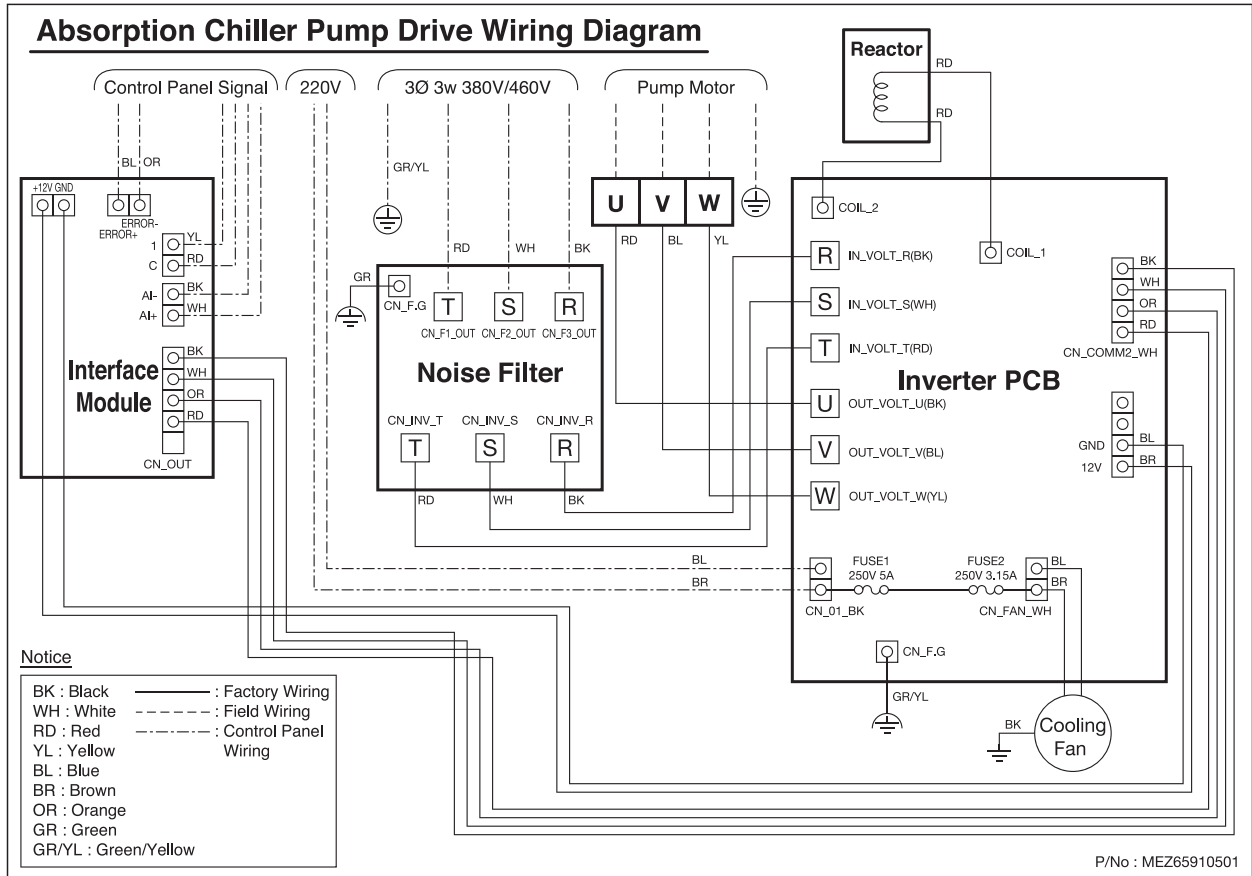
Absorption Chiller Pump Drive Wiring Diagram

Control Panel Signal
220V
3Ø 3w 380V/460V
Pump Motor

Reactor
RD
RD

BL OR
GR/YL

+12V GND
ERROR-
ERROR+
1 YL
C RD
AI- BK
AI+ WH

BK
WH
OR
RD
Interface Module
CN_OUT

RD WH BK
GR
CN_F.G
T S R
CN_F1_OUT CN_F2_OUT CN_F3_OUT
Noise Filter
CN_INV_T CN_INV_S CN_INV_R
T S R
RD WH BK

U V W
RD BL YL

COIL_2
COIL_1
R IN_VOLT_R(BK)
S IN_VOLT_S(WH)
T IN_VOLT_T(RD)
U OUT_VOLT_U(BK)
V OUT_VOLT_V(BL)
W OUT_VOLT_W(YL)
Inverter PCB
BK
WH
OR
RD
CN_COMM2_WH
GND BL
12V BR

BL
BR
FUSE1 250V 5A
FUSE2 250V 3.15A
CN_01_BK
CN_FAN_WH
BL
BR
CN_F.G
GR/YL
BK
Cooling Fan

Notice
| | |
|---|---|
| BK : Black | : Factory Wiring |
| WH : White | : Field Wiring |
| RD : Red | : Control Panel Wiring |
| YL : Yellow | |
| BL : Blue | |
| BR : Brown | |
| OR : Orange | |
| GR : Green | |
| GR/YL : Green/Yellow | |

P/No : MEZ65910501